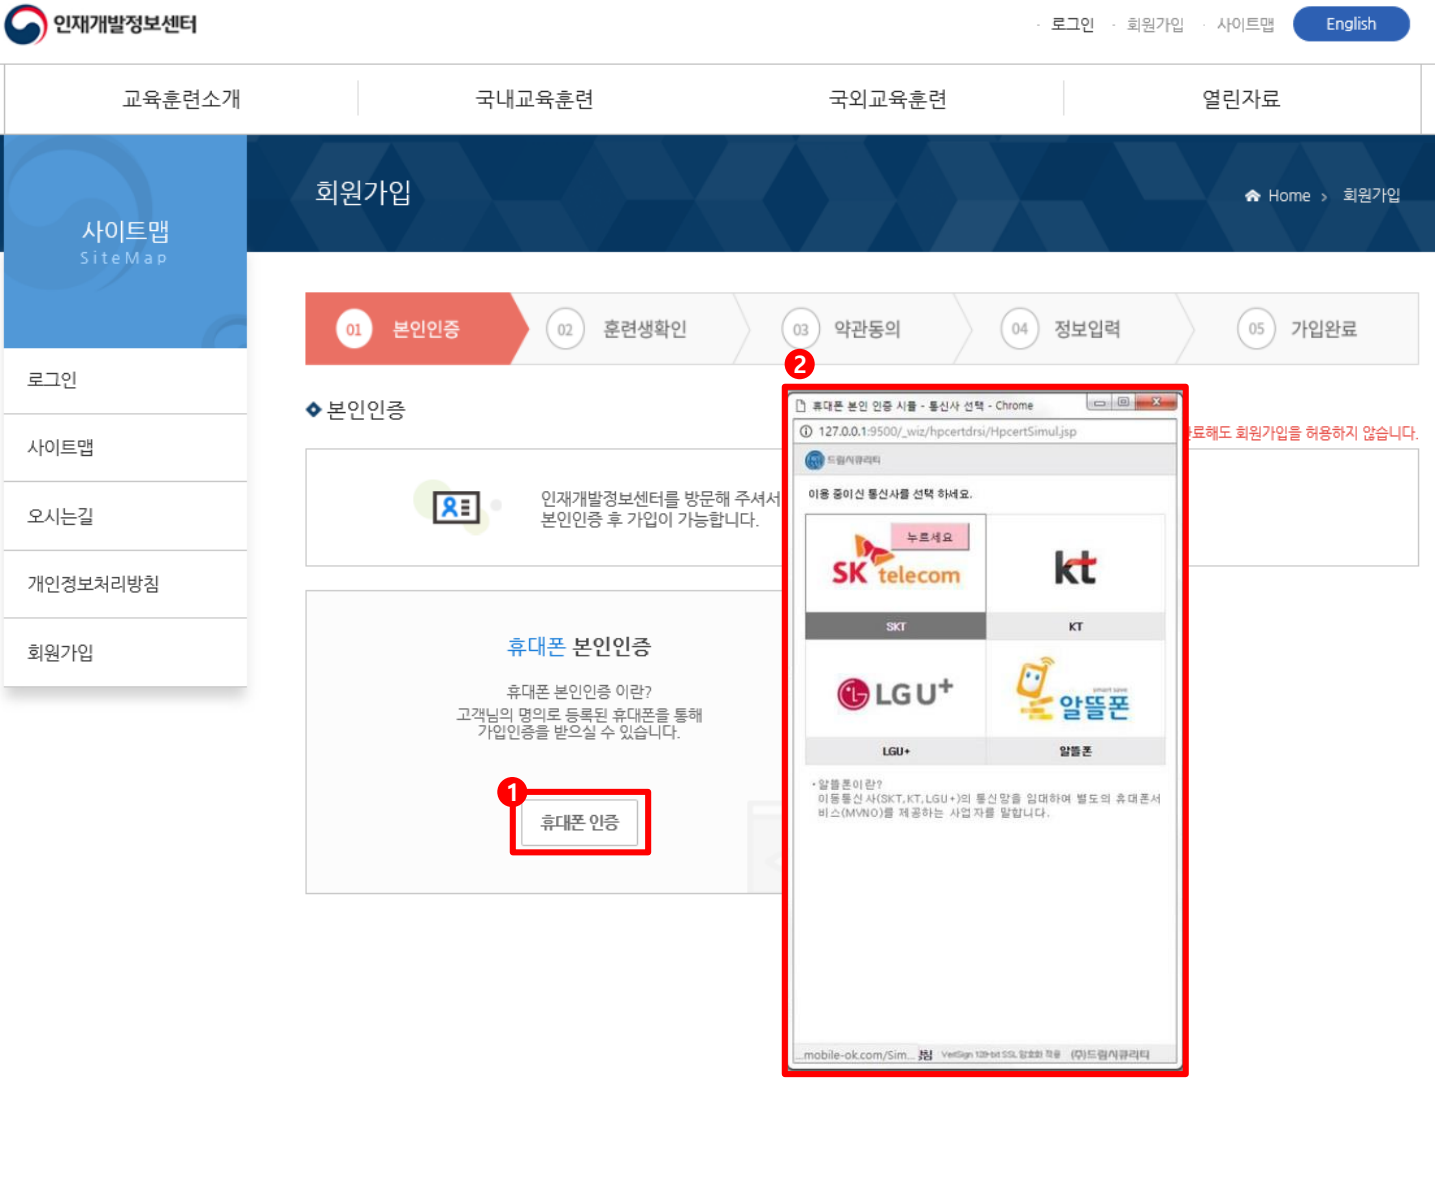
인재개발정보센터

로그인 · 회원가입 · 사이트맵 English

교육훈련소개 국내교육훈련 국외교육훈련 열린자료

사이트맵
SiteMap

로그인
사이트맵
오시는길
개인정보처리방침
회원가입

회원가입

Home › 회원가입

01 본인인증 02 훈련생확인 03 약관동의 04 정보입력 05 가입완료

◆ 본인인증

료해도 회원가입을 허용하지 않습니다.

인재개발정보센터를 방문해 주셔서
본인인증 후 가입이 가능합니다.

휴대폰 본인인증

휴대폰 본인인증 이란?
고객님의 명의로 등록된 휴대폰을 통해
가입인증을 받으실 수 있습니다.

1
휴대폰 인증

2
휴대폰 본인 인증 시뮬 - 통신사 선택 - Chrome
127.0.0.1:9500/_wiz/hpcertdrsi/HpcertSimul.jsp
드림시큐리티
이용 중이신 통신사를 선택 하세요.

누르세요
SK telecom
SKT
kt
KT
LG U+
LGU+
smart save
알뜰폰
알뜰폰

• 알뜰폰이란?
이동통신사(SKT, KT, LGU+)의 통신망을 임대하여 별도의 휴대폰서비스(MVNO)를 제공하는 사업자를 말합니다.

...mobile-ok.com/Sim... VeriSign 128-bit SSL 암호화 적용 (주)드림시큐리티